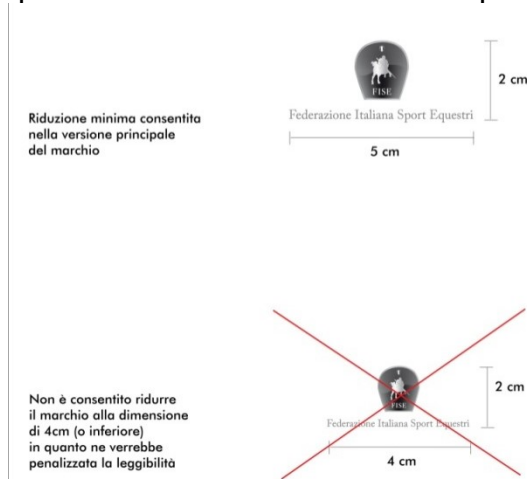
Riduzione minima consentita nella versione principale del marchio

FISE

Federazione Italiana Sport Equestri

2 cm

5 cm

Non è consentito ridurre il marchio alla dimensione di 4cm (o inferiore) in quanto ne verrebbe penalizzata la leggibilità

FISE

Federazione Italiana Sport Equestri

2 cm

4 cm